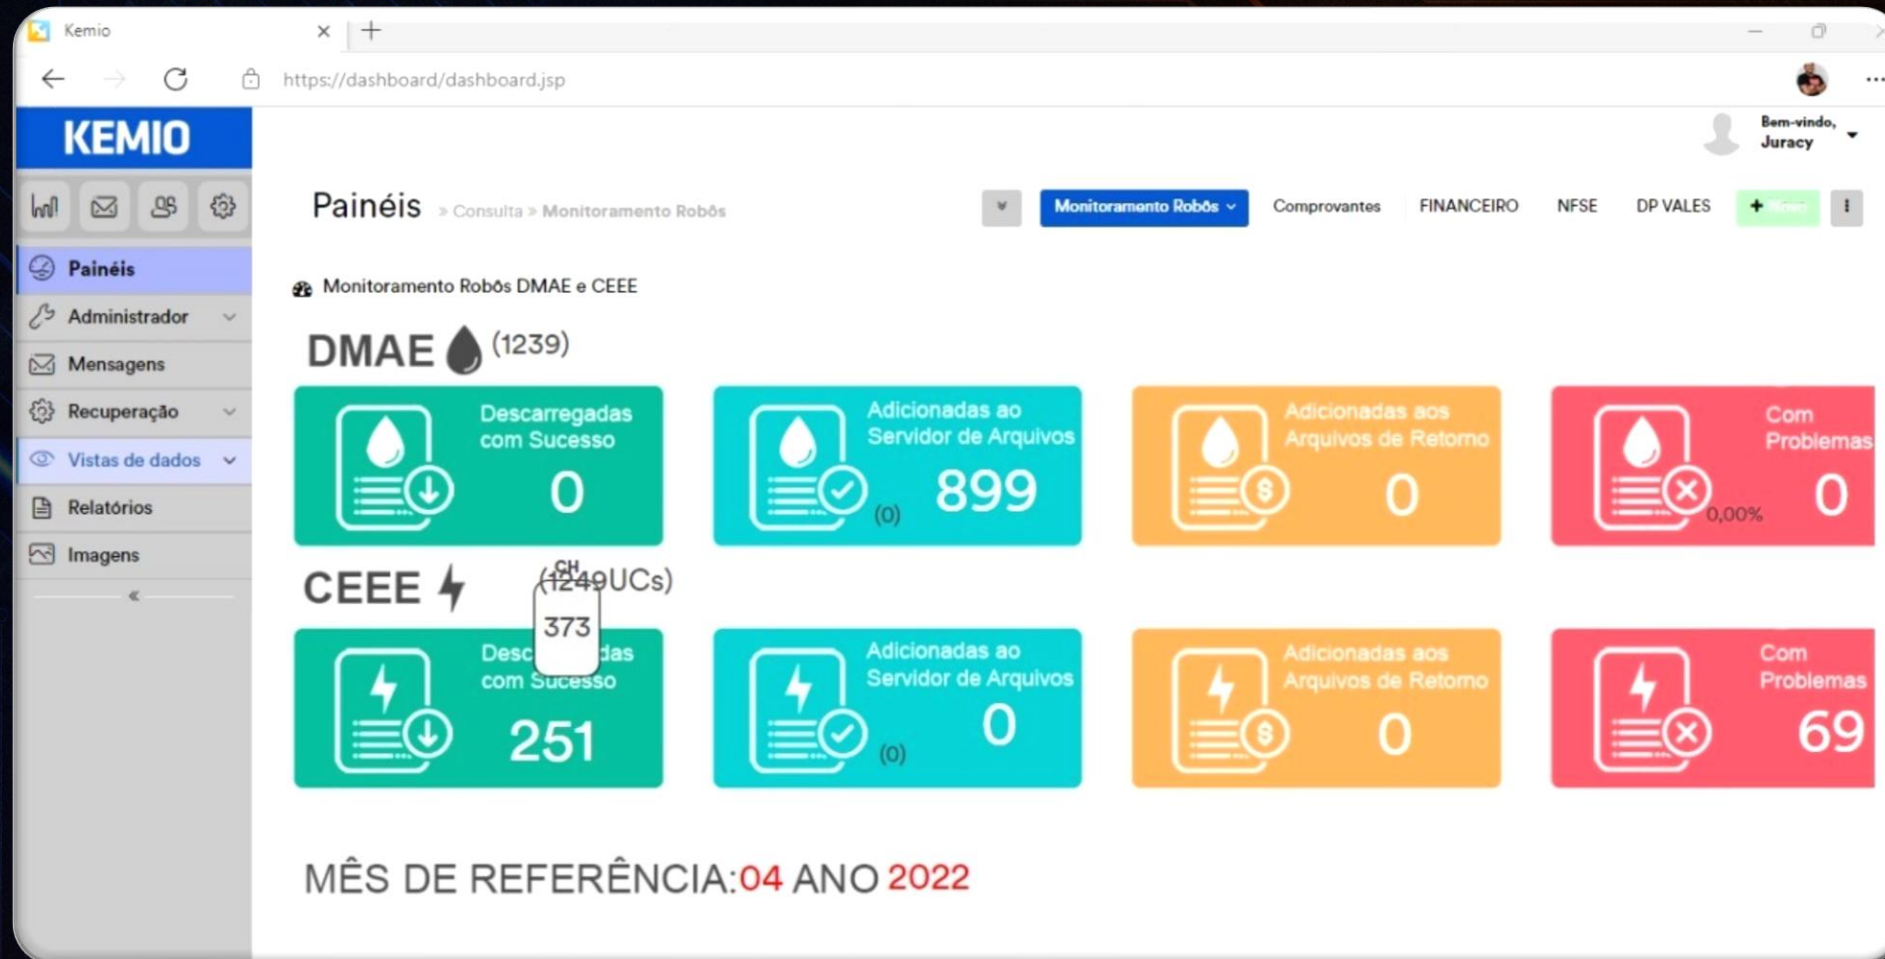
Kemio

https://dashboard/dashboard.jsp

KEMIO

Bem-vindo, Juracy

Painéis » Consulta » Monitoramento Robôs

Monitoramento Robôs

Comprovantes

FINANCEIRO

NFSE

DP VALES

+ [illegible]

Painéis

Administrador

Mensagens

Recuperação

Vistas de dados

Relatórios

Imagens

«

Monitoramento Robôs DMAE e CEEE

DMAE (1239)

Descarregadas com Sucesso 0

Adicionadas ao Servidor de Arquivos (0) 899

Adicionadas aos Arquivos de Retorno 0

Com Problemas 0,00% 0

CEEE (1249UCs)

CH 373

Descarregadas com Sucesso 251

Adicionadas ao Servidor de Arquivos (0) 0

Adicionadas aos Arquivos de Retorno 0

Com Problemas 69

MÊS DE REFERÊNCIA:04 ANO 2022